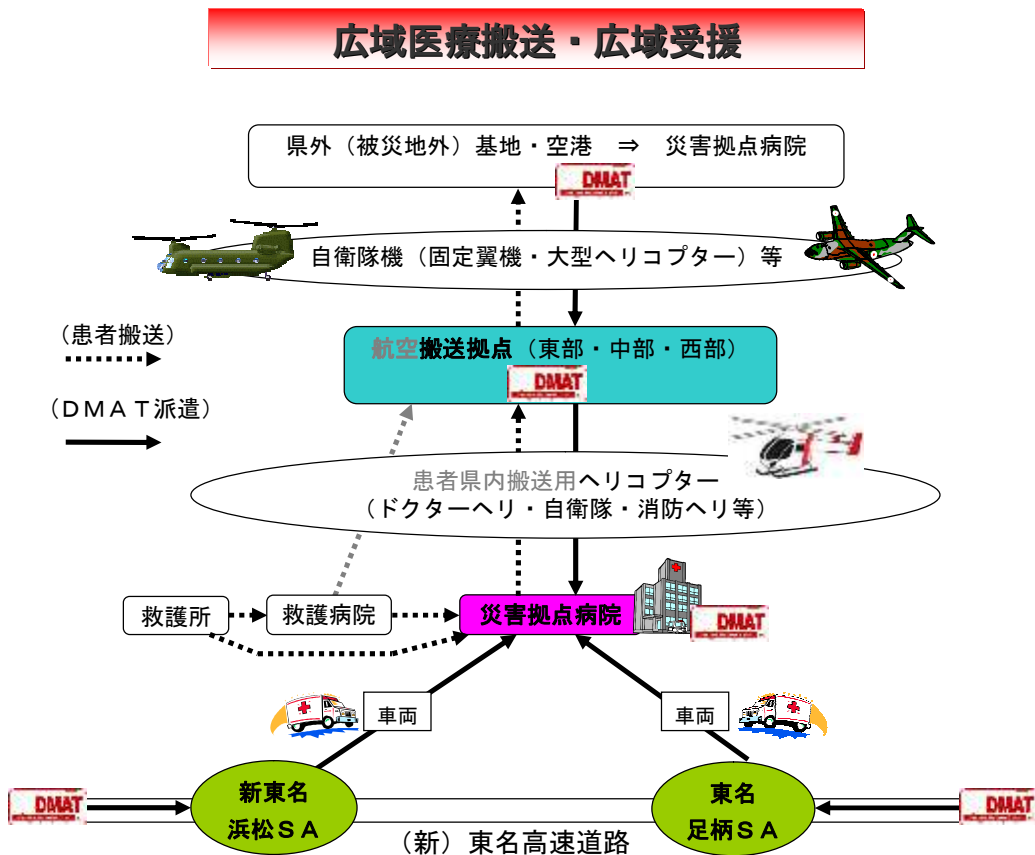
広域医療搬送・広域受援

県外（被災地外）基地・空港　⇒　災害拠点病院

DMAT

自衛隊機（固定翼機・大型ヘリコプター）等

（患者搬送）

（ＤＭＡＴ派遣）

航空搬送拠点（東部・中部・西部）

DMAT

患者県内搬送用ヘリコプター
（ドクターヘリ・自衛隊・消防ヘリ等）

救護所

救護病院

災害拠点病院

DMAT

車両

車両

DMAT

新東名
浜松ＳＡ

東名
足柄ＳＡ

DMAT

（新）東名高速道路